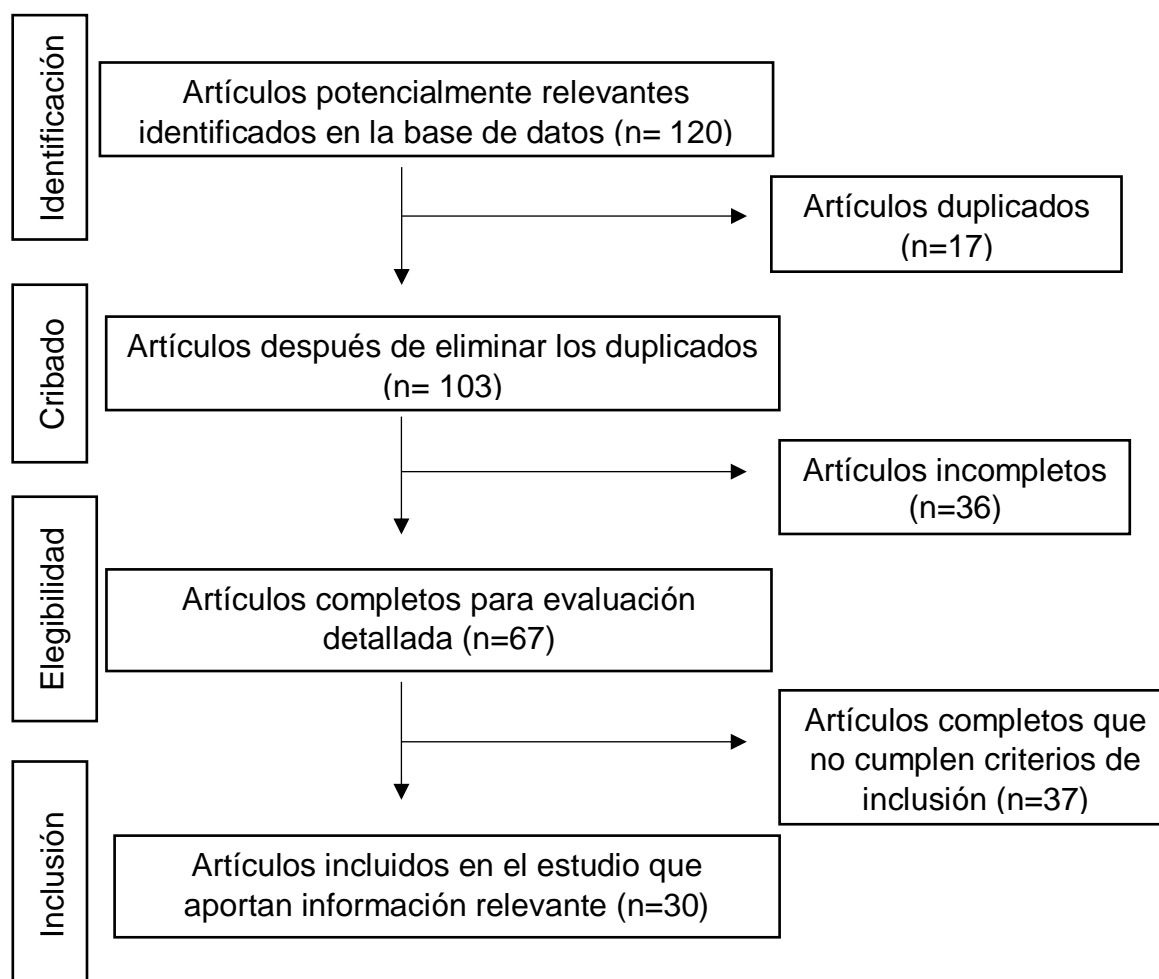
Identificación

Artículos potencialmente relevantes identificados en la base de datos (n= 120)

Artículos duplicados (n=17)

Cribado

Artículos después de eliminar los duplicados (n= 103)

Artículos incompletos (n=36)

Elegibilidad

Artículos completos para evaluación detallada (n=67)

Artículos completos que no cumplen criterios de inclusión (n=37)

Inclusión

Artículos incluidos en el estudio que aportan información relevante (n=30)